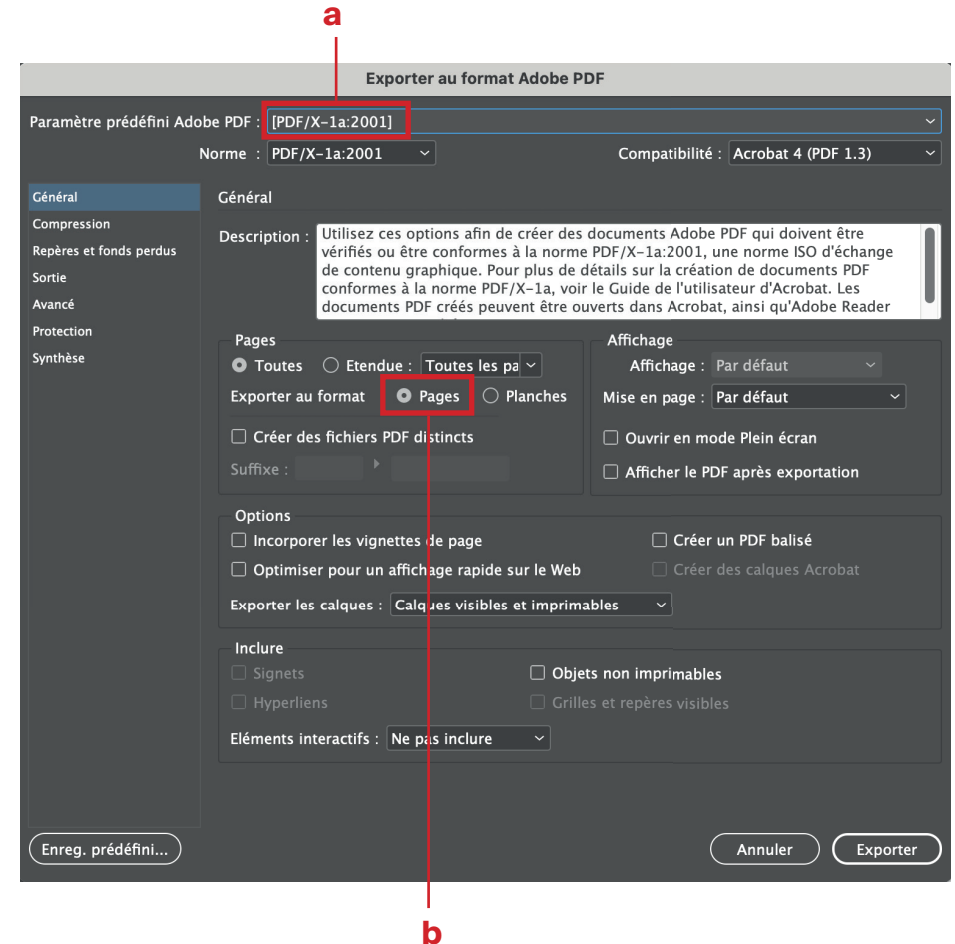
a

Exporter au format Adobe PDF

Paramètre prédéfini Adobe PDF : [PDF/X-1a:2001]

Norme : PDF/X-1a:2001

Compatibilité : Acrobat 4 (PDF 1.3)

Général
Compression
Repères et fonds perdus
Sortie
Avancé
Protection
Synthèse

Général

Description : Utilisez ces options afin de créer des documents Adobe PDF qui doivent être vérifiés ou être conformes à la norme PDF/X-1a:2001, une norme ISO d'échange de contenu graphique. Pour plus de détails sur la création de documents PDF conformes à la norme PDF/X-1a, voir le Guide de l'utilisateur d'Acrobat. Les documents PDF créés peuvent être ouverts dans Acrobat, ainsi qu'Adobe Reader

Pages
Toutes
Etendue : Toutes les pa
Exporter au format
Pages
Planches
Créer des fichiers PDF distincts
Suffixe :

Affichage
Affichage : Par défaut
Mise en page : Par défaut
Ouvrir en mode Plein écran
Afficher le PDF après exportation

Options
Incorporer les vignettes de page
Créer un PDF balisé
Optimiser pour un affichage rapide sur le Web
Créer des calques Acrobat
Exporter les calques : Calques visibles et imprimables

Inclure
Signets
Objets non imprimables
Hyperliens
Grilles et repères visibles
Eléments interactifs : Ne pas inclure

Enreg. prédéfini...
Annuler
Exporter

b